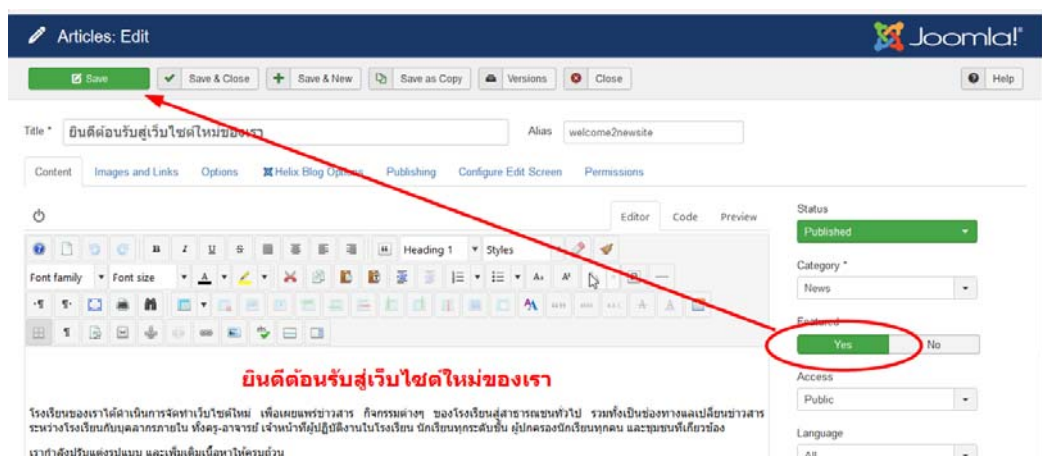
Articles: Edit

Joomla!®

Save
Save & Close
Save & New
Save as Copy
Versions
Close
Help

Title * ยินดีต้อนรับสู่เว็บไซต์ใหม่ของเรา
Alias welcome2newsite

Content
Images and Links
Options
Helix Blog Options
Publishing
Configure Edit Screen
Permissions

Editor
Code
Preview

Heading 1
Styles
Font family
Font size

ยินดีต้อนรับสู่เว็บไซต์ใหม่ของเรา

โรงเรียนของเราได้ดำเนินการจัดทำเว็บไซต์ใหม่ เพื่อเผยแพร่ข่าวสาร กิจกรรมต่างๆ ของโรงเรียนสู่สาธารณชนทั่วไป รวมทั้งเป็นช่องทางแลเปลี่ยนข่าวสารระหว่างโรงเรียนกับบุคลากรภายใน ทั้งครู-อาจารย์ เจ้าหน้าที่ผู้ปฏิบัติงานในโรงเรียน นักเรียนทุกระดับชั้น ผู้ปกครองนักเรียนทุกคน และชุมชนที่เกี่ยวข้อง

เรากำลังปรับแต่งรูปแบบ และเพิ่มเติมเนื้อหาให้ครบถ้วน

Status
Published
Category *
News
Featured
Yes
No
Access
Public
Language
All